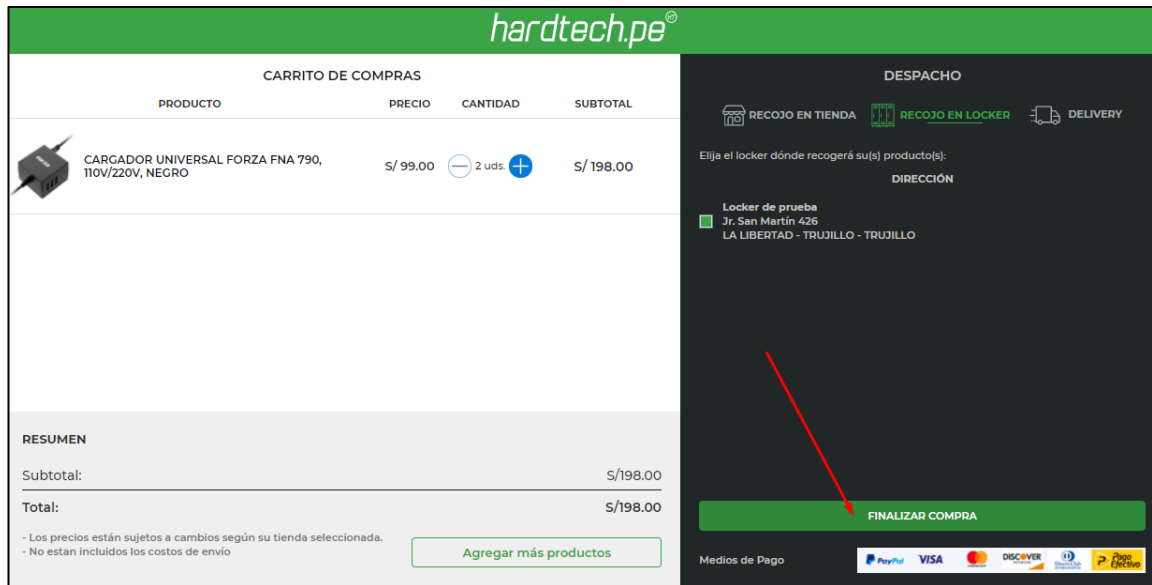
hardtech.pe®

CARRITO DE COMPRAS

| PRODUCTO | PRECIO | CANTIDAD | SUBTOTAL |
|---|---|---|---|
| CARGADOR UNIVERSAL FORZA FNA 790, 110V/220V, NEGRO | S/ 99.00 | 2 uds. | S/ 198.00 |

RESUMEN

Subtotal: S/198.00

Total: S/198.00

- Los precios están sujetos a cambios según su tienda seleccionada.
- No estan incluidos los costos de envío

Agregar más productos

DESPACHO

RECOJO EN TIENDA
RECOJO EN LOCKER
DELIVERY

Elija el locker dónde recogerá su(s) producto(s):

DIRECCIÓN

Locker de prueba
Jr. San Martín 426
LA LIBERTAD - TRUJILLO - TRUJILLO

FINALIZAR COMPRA

Medios de Pago

PayPal VISA DISCOVER Diners Club Pago Efectivo